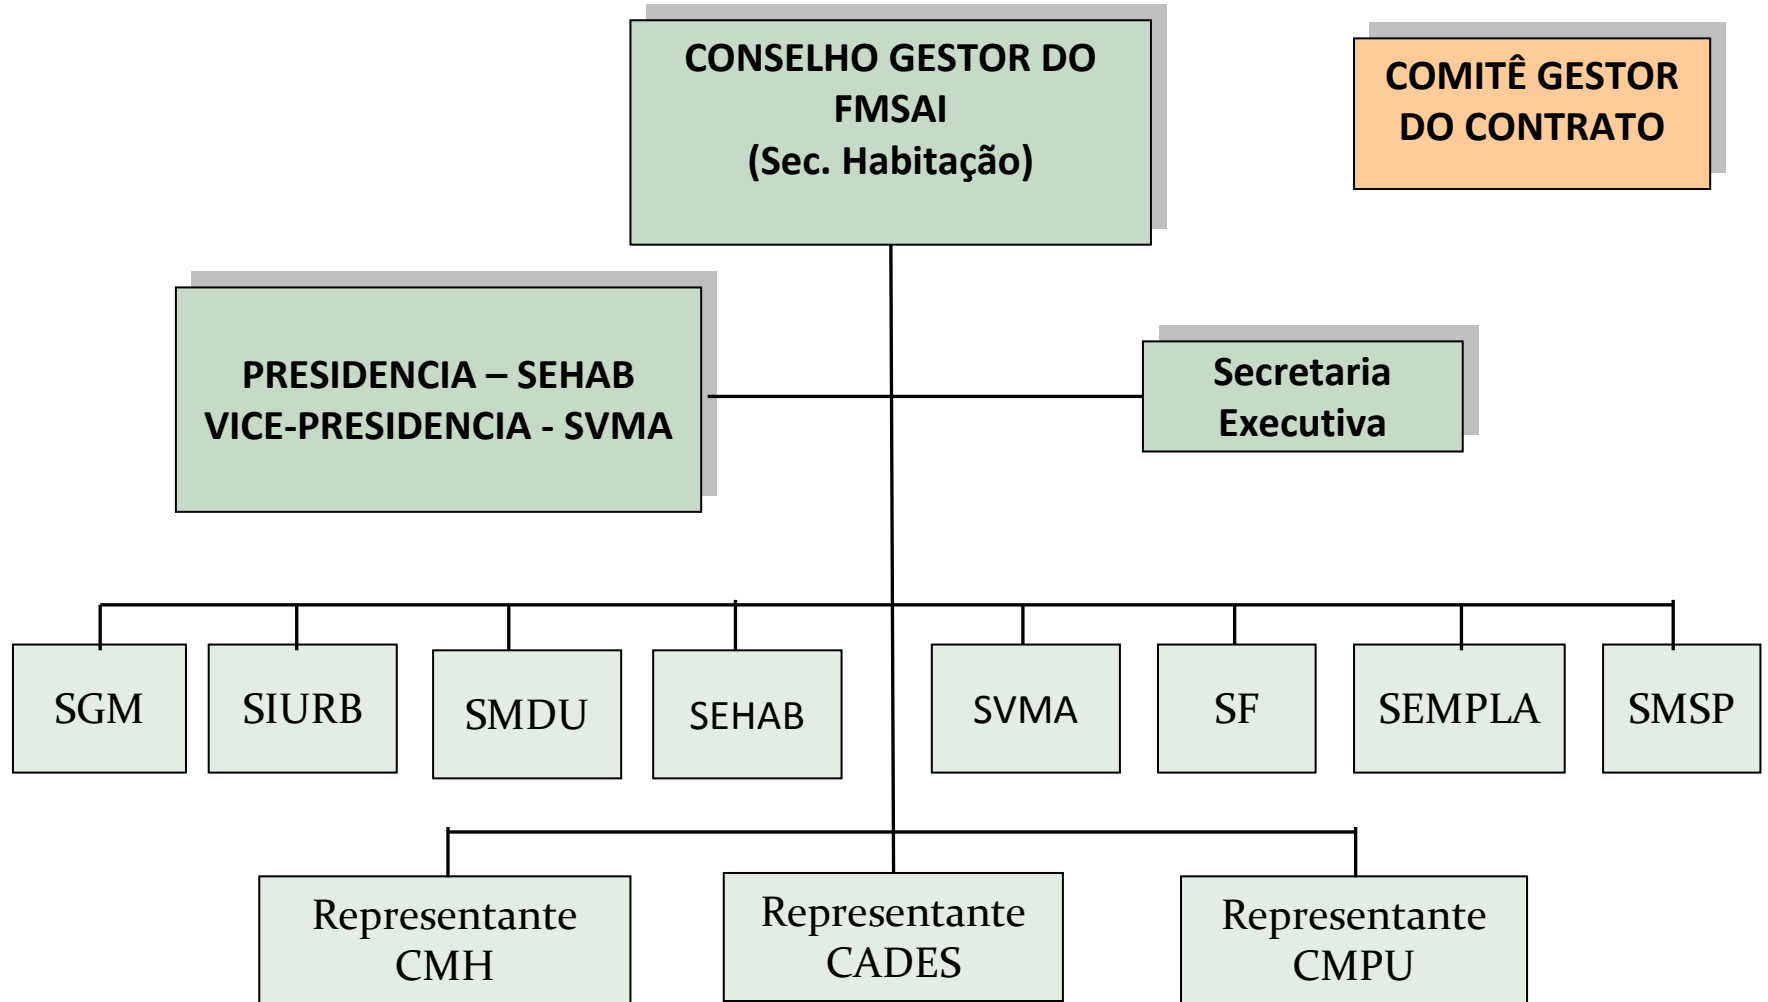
CONSELHO GESTOR DO FMSAI
(Sec. Habitação)

COMITÊ GESTOR DO CONTRATO

PRESIDENCIA – SEHAB
VICE-PRESIDENCIA - SVMA

Secretaria Executiva

SGM

SIURB

SMDU

SEHAB

SVMA

SF

SEMPLA

SMSP

Representante CMH

Representante CADES

Representante CMPU